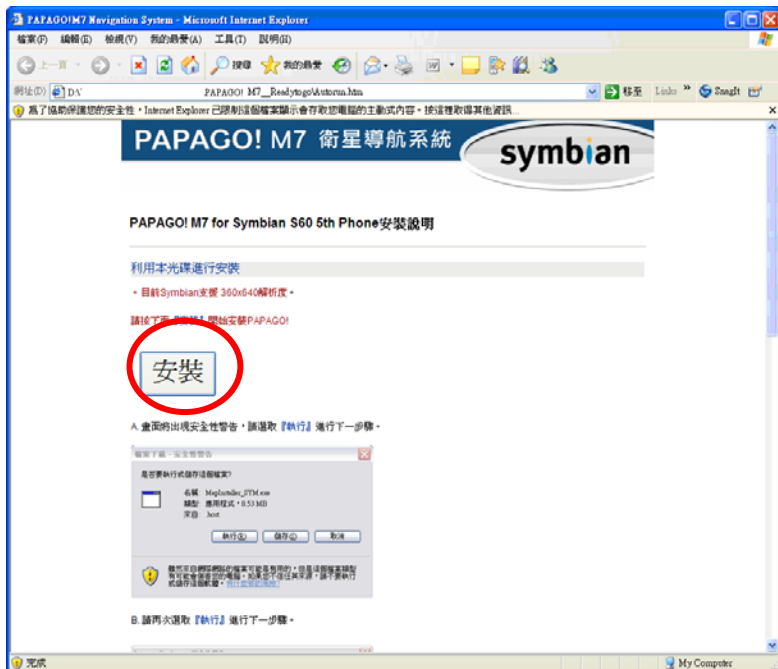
PAPAGO!M7 Navigation System - Microsoft Internet Explorer

檔案(F) 編輯(E) 檢視(V) 我的最愛(A) 工具(T) 說明(H)

上一頁 搜尋 我的最愛

網址(D) D:\ PAPAGO! M7__Readytogo\Autorun.htm 移至 Links » SnagIt

為了協助保護您的安全性，Internet Explorer 已限制這個檔案顯示會存取您電腦的主動式內容。按這裡取得其他資訊...

PAPAGO! M7 衛星導航系統 symbian

PAPAGO! M7 for Symbian S60 5th Phone安裝說明

利用本光碟進行安裝

• 目前Symbian支援 360x640解析度。

請按下面『安裝』開始安裝PAPAGO!

安裝

A. 畫面將出現安全性警告，請選取『執行』進行下一步驟。

檔案下載 - 安全性警告

是否要執行或儲存這個檔案?

名稱: MapInstaller_SYM.exe
類型: 應用程式，0.53 MB
來自: host

執行(R) 儲存(S) 取消

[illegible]

B. 請再次選取『執行』進行下一步驟。

完成 My Computer